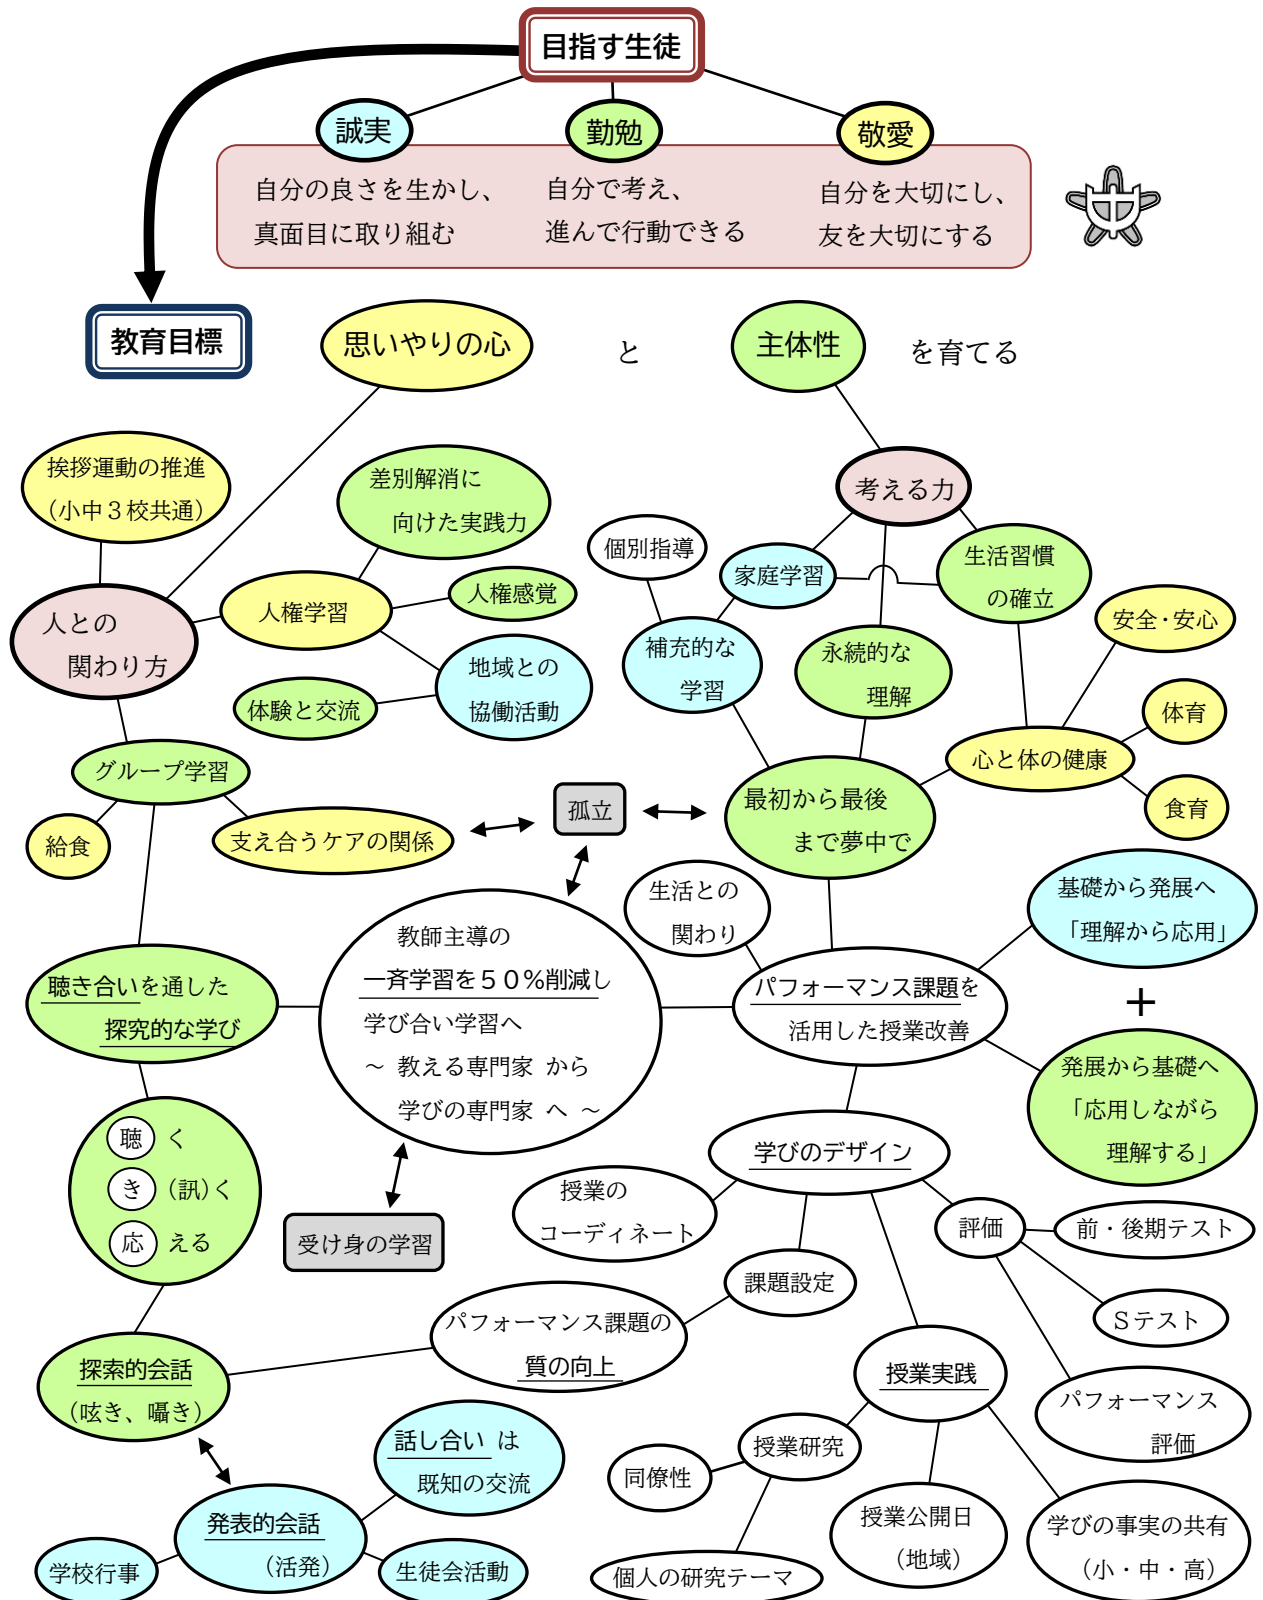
目指す生徒

誠実
自分の良さを生かし、真面目に取り組む

勤勉
自分で考え、進んで行動できる

敬愛
自分を大切にし、友を大切にする

教育目標

思いやりの心 と 主体性 を育てる

挨拶運動の推進（小中３校共通）

差別解消に向けた実践力

人との関わり方

人権学習

人権感覚

地域との協働活動

体験と交流

グループ学習

給食

支え合うケアの関係

孤立

考える力

個別指導

家庭学習

生活習慣の確立

安全・安心

補充的な学習

永続的な理解

体育

心と体の健康

食育

最初から最後まで夢中で

生活との関わり

基礎から発展へ「理解から応用」

教師主導の一斉学習を５０％削減し学び合い学習へ
～ 教える専門家 から 学びの専門家 へ ～

聴き合いを通した探究的な学び

パフォーマンス課題を活用した授業改善

＋

発展から基礎へ「応用しながら理解する」

聴く
き（訊）く
応える

受け身の学習

学びのデザイン

授業のコーディネート

評価

前・後期テスト

Ｓテスト

課題設定

パフォーマンス課題の質の向上

探索的会話（呟き、囁き）

授業実践

パフォーマンス評価

話し合い は既知の交流

授業研究

同僚性

授業公開日（地域）

学びの事実の共有（小・中・高）

発表的会話（活発）

学校行事

生徒会活動

個人の研究テーマ